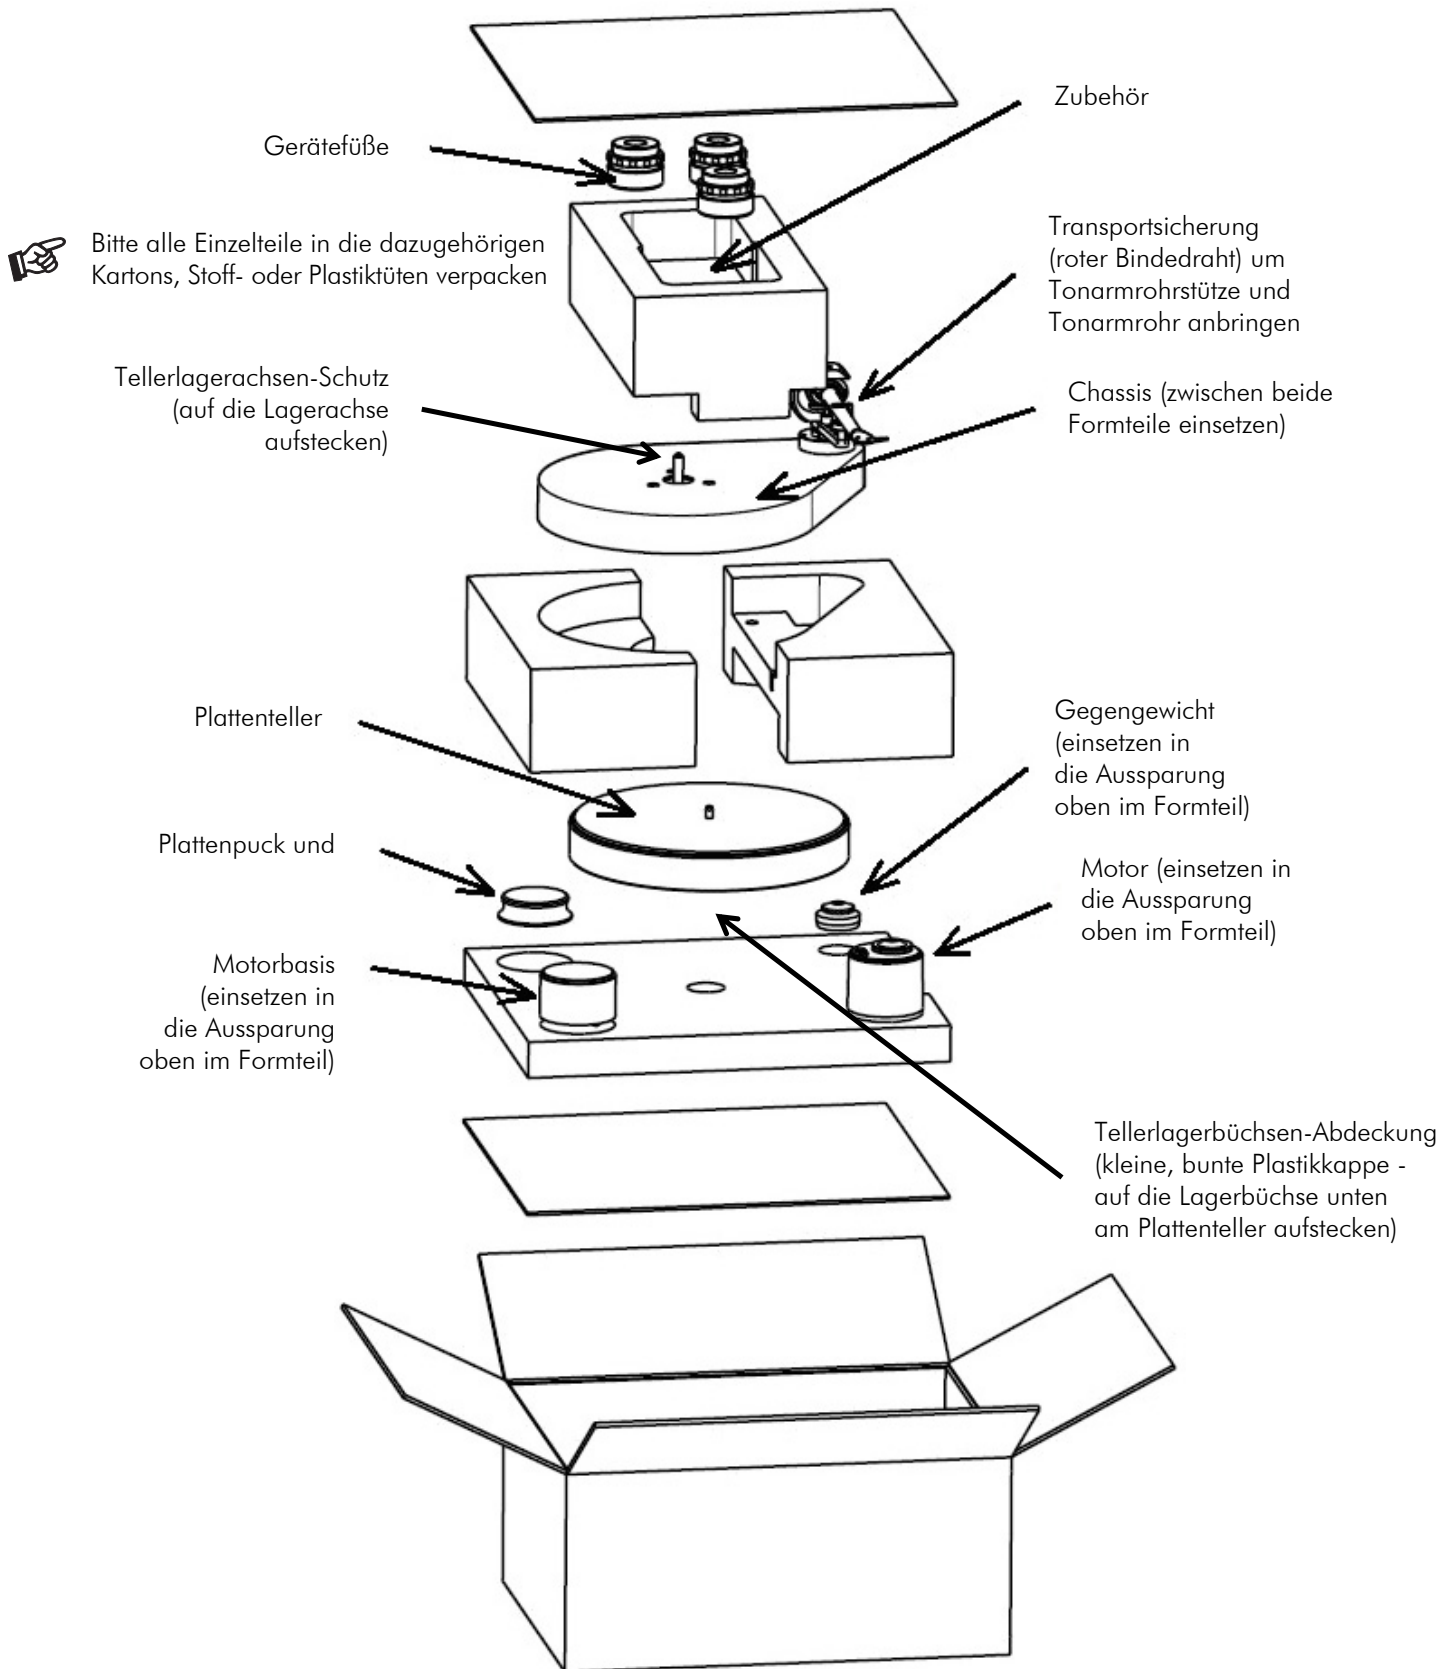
Zubehör

Gerätefüße

Bitte alle Einzelteile in die dazugehörigen Kartons, Stoff- oder Plastiktüten verpacken

Transportsicherung (roter Bindedraht) um Tonarmrohrstütze und Tonarmrohr anbringen

Tellerlagerachsen-Schutz (auf die Lagerachse aufstecken)

Chassis (zwischen beide Formteile einsetzen)

Plattenteller

Gegengewicht (einsetzen in die Aussparung oben im Formteil)

Plattenpuck und

Motor (einsetzen in die Aussparung oben im Formteil)

Motorbasis (einsetzen in die Aussparung oben im Formteil)

Tellerlagerbüchsen-Abdeckung (kleine, bunte Plastikkappe - auf die Lagerbüchse unten am Plattenteller aufstecken)